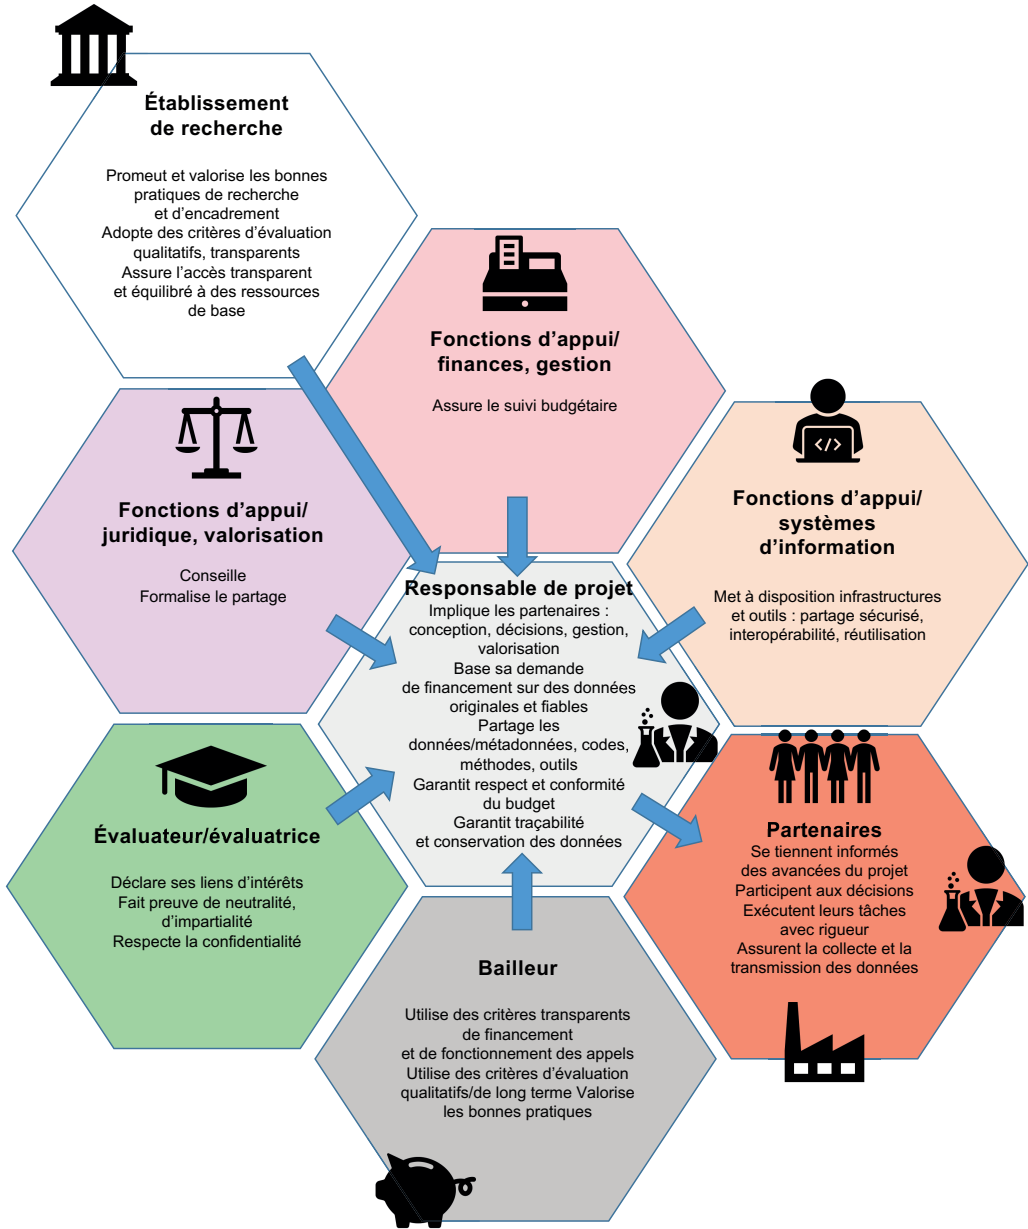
Établissement de recherche

Promeut et valorise les bonnes pratiques de recherche et d'encadrement
Adopte des critères d'évaluation qualitatifs, transparents
Assure l'accès transparent et équilibré à des ressources de base

Fonctions d'appui/ finances, gestion

Assure le suivi budgétaire

Fonctions d'appui/ juridique, valorisation

Conseille
Formalise le partage

Fonctions d'appui/ systèmes d'information

Met à disposition infrastructures et outils : partage sécurisé, interopérabilité, réutilisation

Responsable de projet
Implique les partenaires : conception, décisions, gestion, valorisation
Base sa demande de financement sur des données originales et fiables
Partage les données/métadonnées, codes, méthodes, outils
Garantit respect et conformité du budget
Garantit traçabilité et conservation des données

Évaluateur/évaluatrice

Déclare ses liens d'intérêts
Fait preuve de neutralité, d'impartialité
Respecte la confidentialité

Partenaires
Se tiennent informés des avancées du projet
Participent aux décisions
Exécutent leurs tâches avec rigueur
Assurent la collecte et la transmission des données

Bailleur

Utilise des critères transparents de financement et de fonctionnement des appels
Utilise des critères d'évaluation qualitatifs/de long terme Valorise les bonnes pratiques